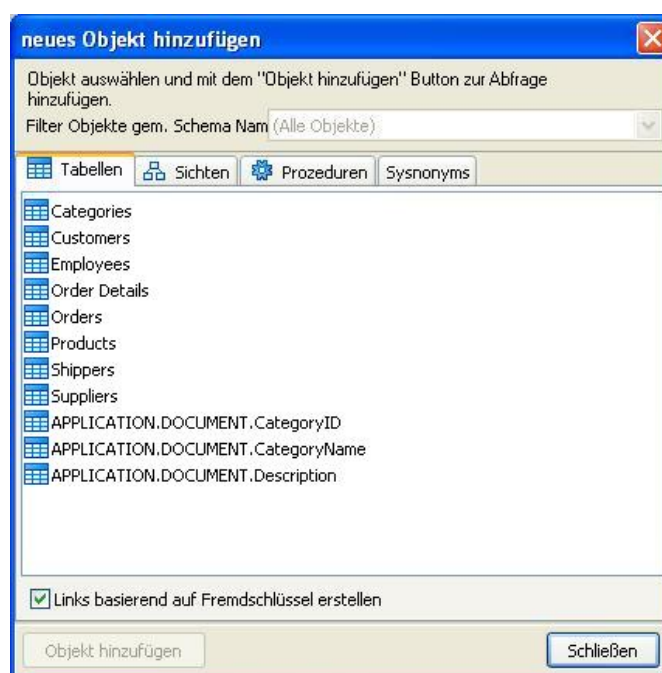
neues Objekt hinzufügen

Objekt auswählen und mit dem "Objekt hinzufügen" Button zur Abfrage hinzufügen.

Filter Objekte gem. Schema Nam (Alle Objekte)

Tabellen | Sichten | Prozeduren | Sysnonyms

Categories
Customers
Employees
Order Details
Orders
Products
Shippers
Suppliers
APPLICATION.DOCUMENT.CategoryID
APPLICATION.DOCUMENT.CategoryName
APPLICATION.DOCUMENT.Description

Links basierend auf Fremdschlüssel erstellen

Objekt hinzufügen

Schließen